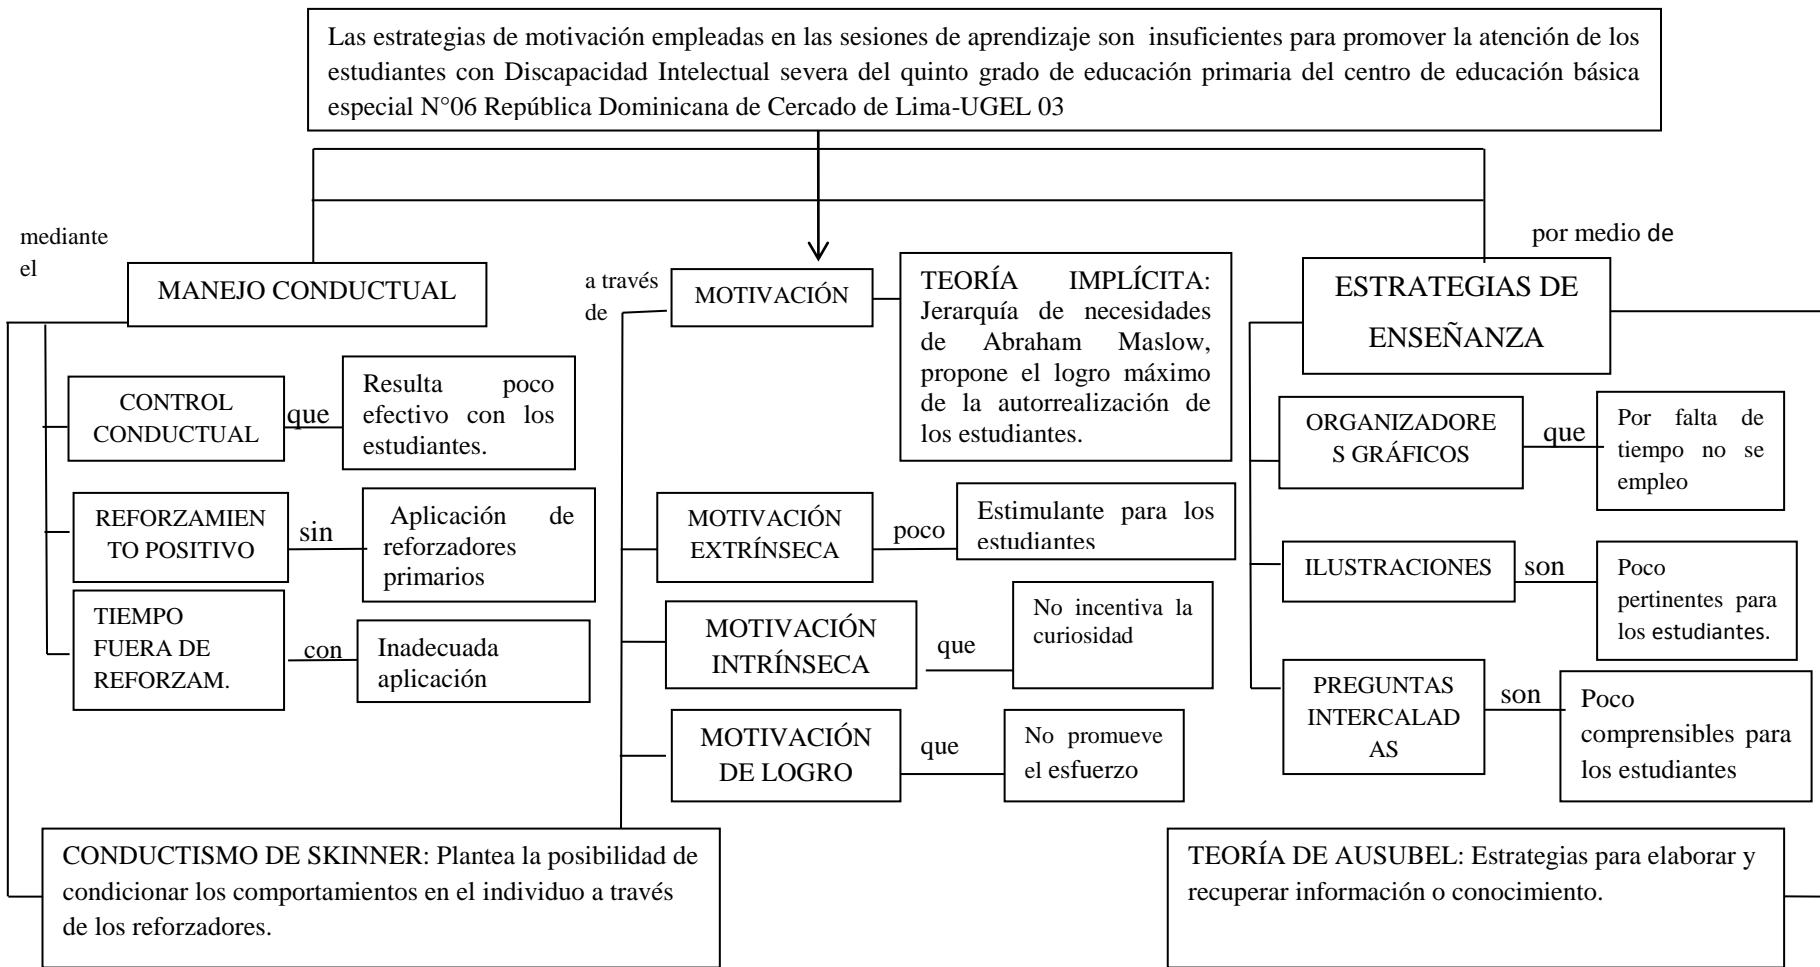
Las estrategias de motivación empleadas en las sesiones de aprendizaje son insuficientes para promover la atención de los estudiantes con Discapacidad Intelectual severa del quinto grado de educación primaria del centro de educación básica especial N°06 República Dominicana de Cercado de Lima-UGEL 03

mediante el

MANEJO CONDUCTUAL

CONTROL CONDUCTUAL

que

Resulta poco efectivo con los estudiantes.

REFORZAMIENTO POSITIVO

sin

Aplicación de reforzadores primarios

TIEMPO FUERA DE REFORZAM.

con

Inadecuada aplicación

CONDUCTISMO DE SKINNER: Plantea la posibilidad de condicionar los comportamientos en el individuo a través de los reforzadores.

a través de

MOTIVACIÓN

TEORÍA IMPLÍCITA: Jerarquía de necesidades de Abraham Maslow, propone el logro máximo de la autorrealización de los estudiantes.

MOTIVACIÓN EXTRÍNSECA

poco

Estimulante para los estudiantes

MOTIVACIÓN INTRÍNSECA

que

No incentiva la curiosidad

MOTIVACIÓN DE LOGRO

que

No promueve el esfuerzo

por medio de

ESTRATEGIAS DE ENSEÑANZA

ORGANIZADORES GRÁFICOS

que

Por falta de tiempo no se empleo

ILUSTRACIONES

son

Poco pertinentes para los estudiantes.

PREGUNTAS INTERCALADAS

son

Poco comprensibles para los estudiantes

TEORÍA DE AUSUBEL: Estrategias para elaborar y recuperar información o conocimiento.